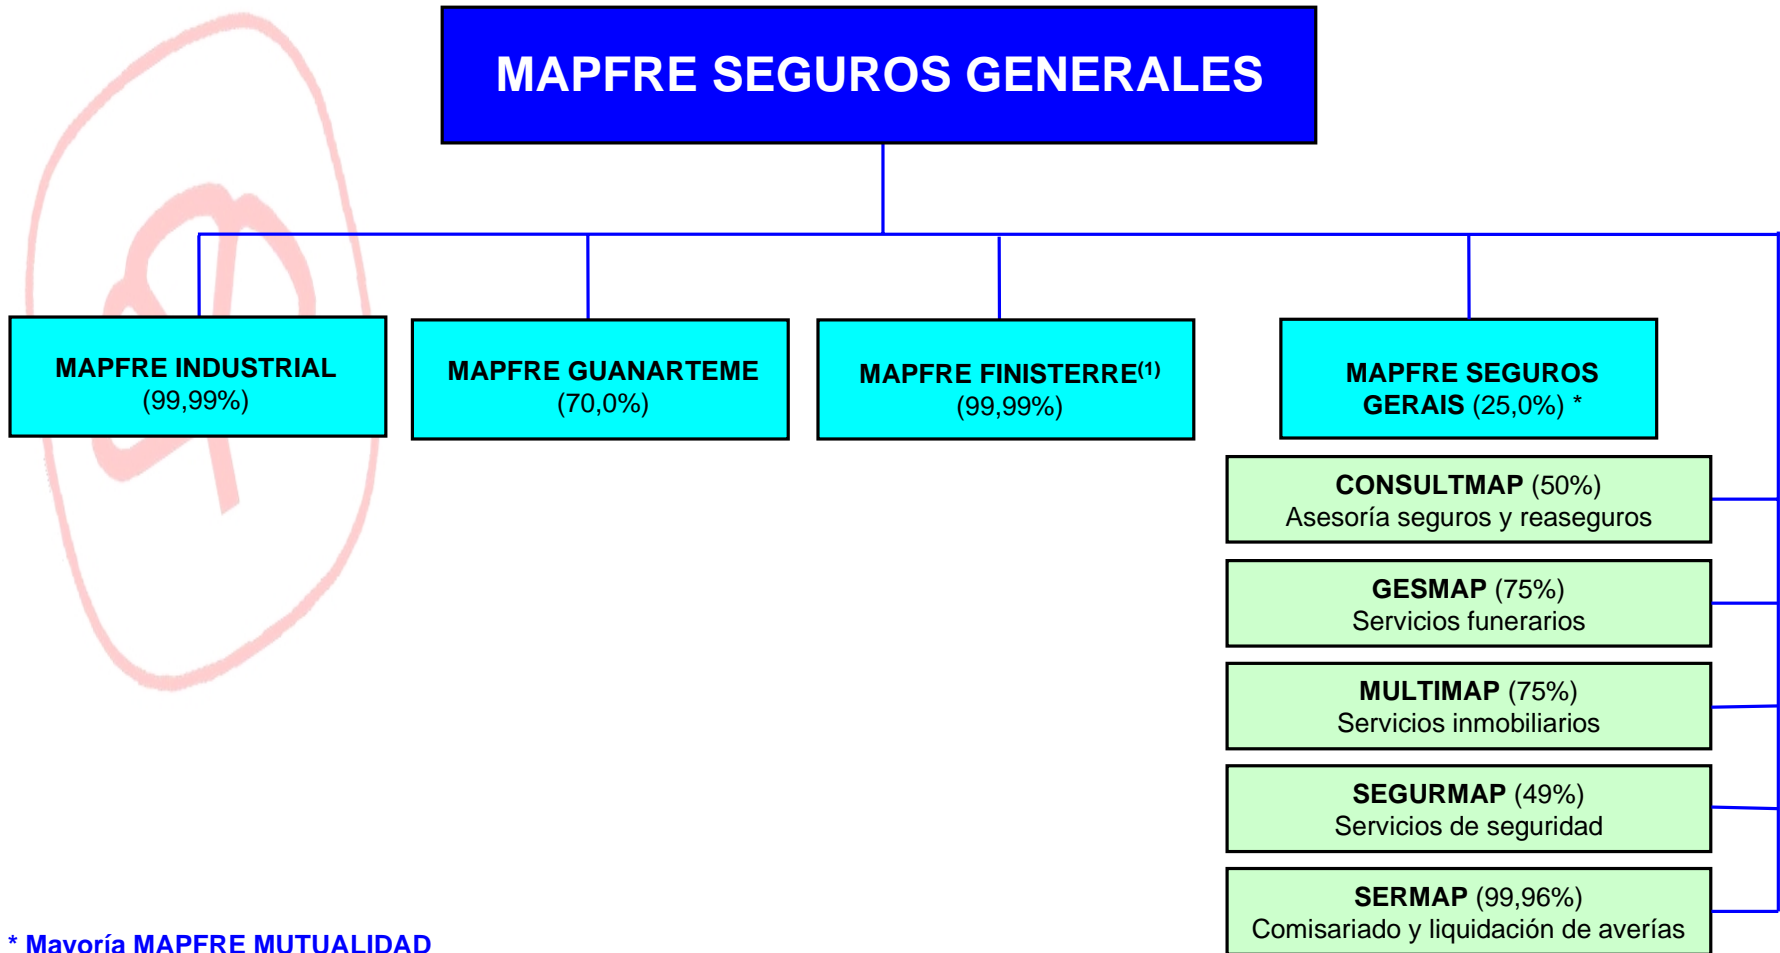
MAPFRE SEGUROS GENERALES

MAPFRE INDUSTRIAL
(99,99%)

MAPFRE GUANARTEME
(70,0%)

MAPFRE FINISTERRE$^{(1)}$
(99,99%)

MAPFRE SEGUROS GERAIS (25,0%) *

CONSULTMAP (50%)
Asesoría seguros y reaseguros

GESMAP (75%)
Servicios funerarios

MULTIMAP (75%)
Servicios inmobiliarios

SEGURMAP (49%)
Servicios de seguridad

SERMAP (99,96%)
Comisariado y liquidación de averías

* Mayoría MAPFRE MUTUALIDAD